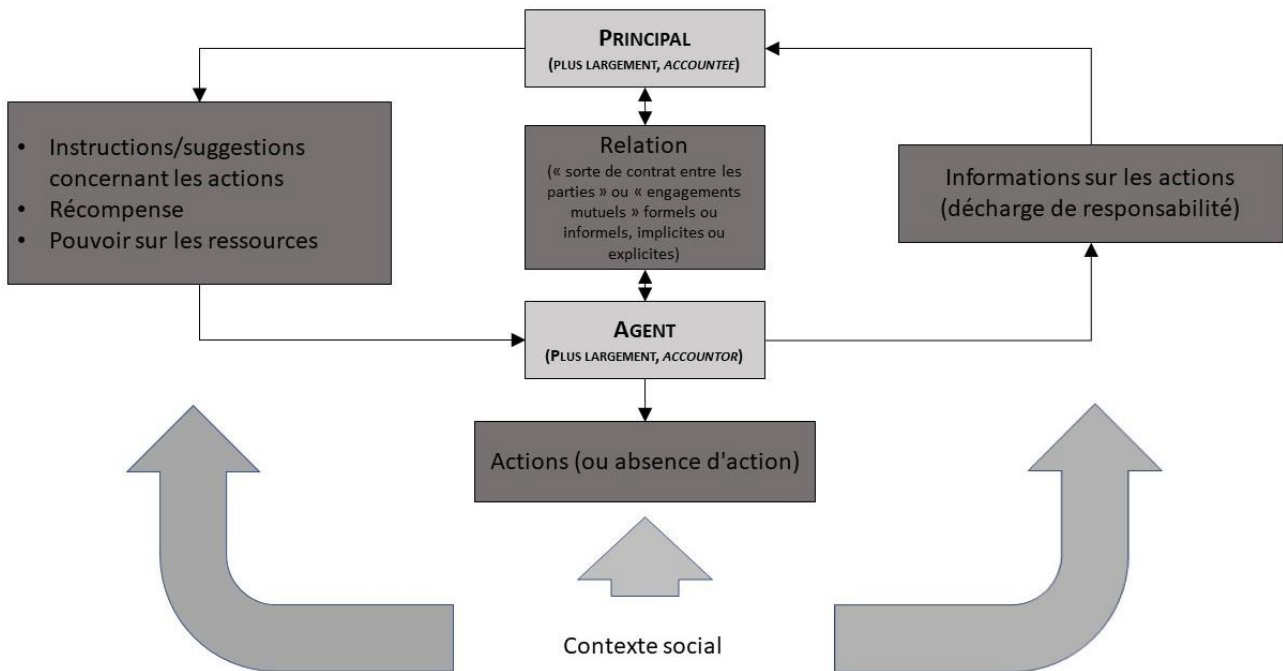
PRINCIPAL
(PLUS LARGEMENT, ACCOUNTEE)

• Instructions/suggestions concernant les actions
• Récompense
• Pouvoir sur les ressources

Relation
(« sorte de contrat entre les parties » ou « engagements mutuels » formels ou informels, implicites ou explicites)

Informations sur les actions (décharge de responsabilité)

AGENT
(PLUS LARGEMENT, ACCOUNTOR)

Actions (ou absence d'action)

Contexte social